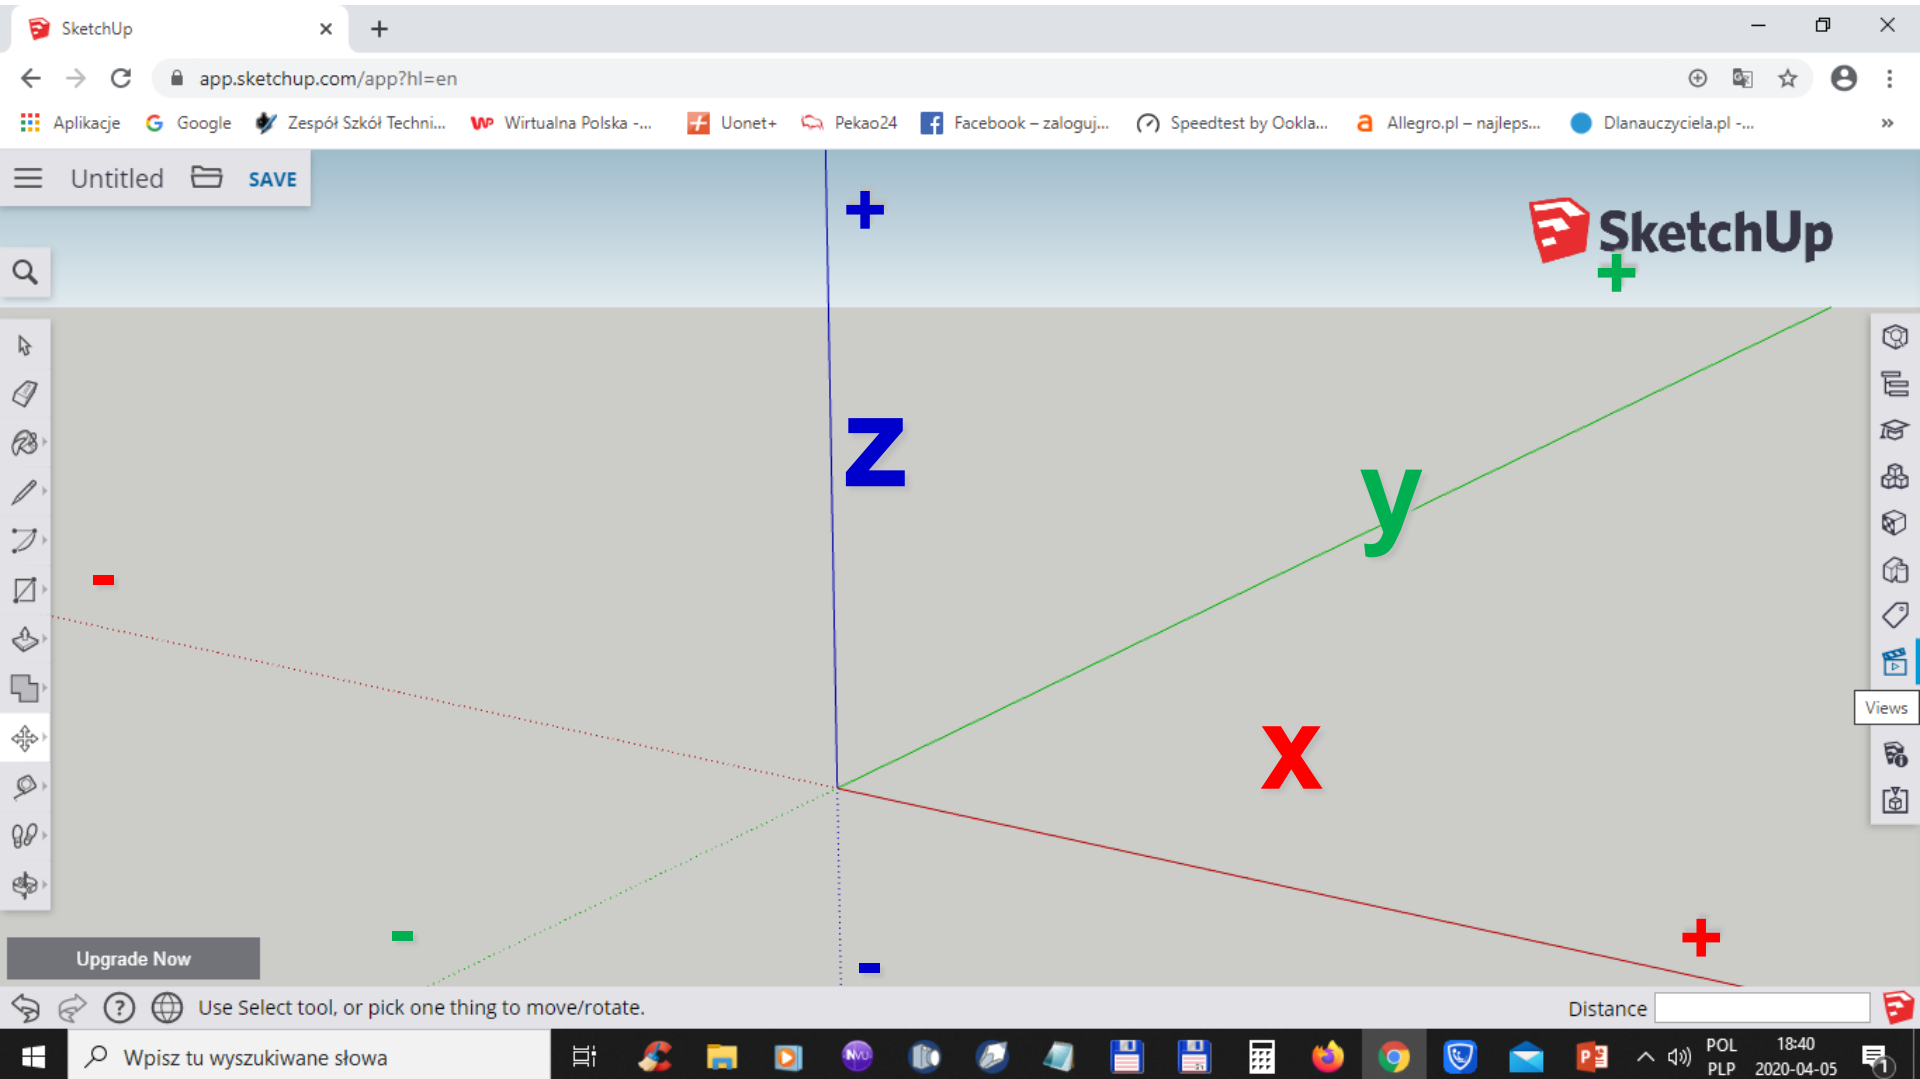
SketchUp

app.sketchup.com/app?hl=en

Aplikacje Google Zespół Szkół Techni... Wirtualna Polska -... Uonet+ Pekao24 Facebook – zaloguj... Speedtest by Ookla... Allegro.pl – najleps... Dlanauczyciela.pl -...

Untitled SAVE

SketchUp

+

z

y

+

-

x

+

-

-

Views

Upgrade Now

Use Select tool, or pick one thing to move/rotate.

Distance

Wpisz tu wyszukiwane słowa

POL PLP

18:40 2020-04-05